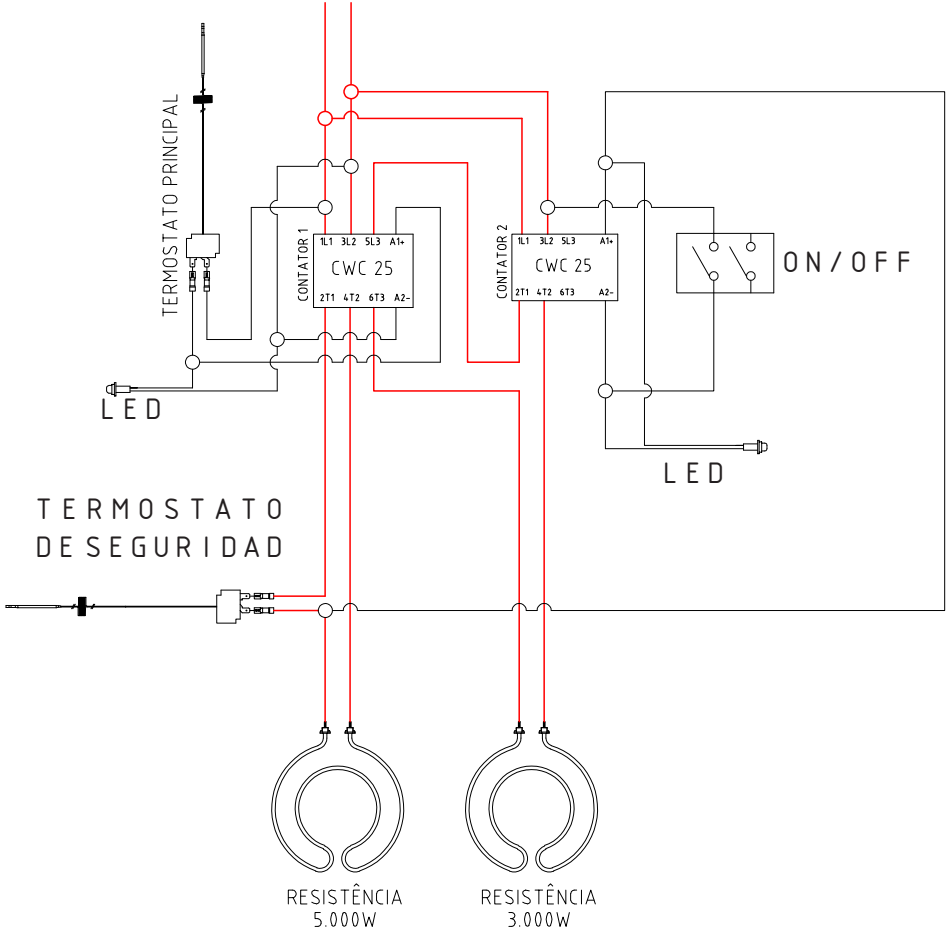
TERMOSTATO PRINCIPAL

CONTATOR 1
1L1 3L2 5L3 A1+
CWC 25
2T1 4T2 6T3 A2-

CONTATOR 2
1L1 3L2 5L3 A1+
CWC 25
2T1 4T2 6T3 A2-

ON/OFF

LED

LED

TERMOSTATO DE SEGURIDAD

RESISTÊNCIA 5.000W

RESISTÊNCIA 3.000W